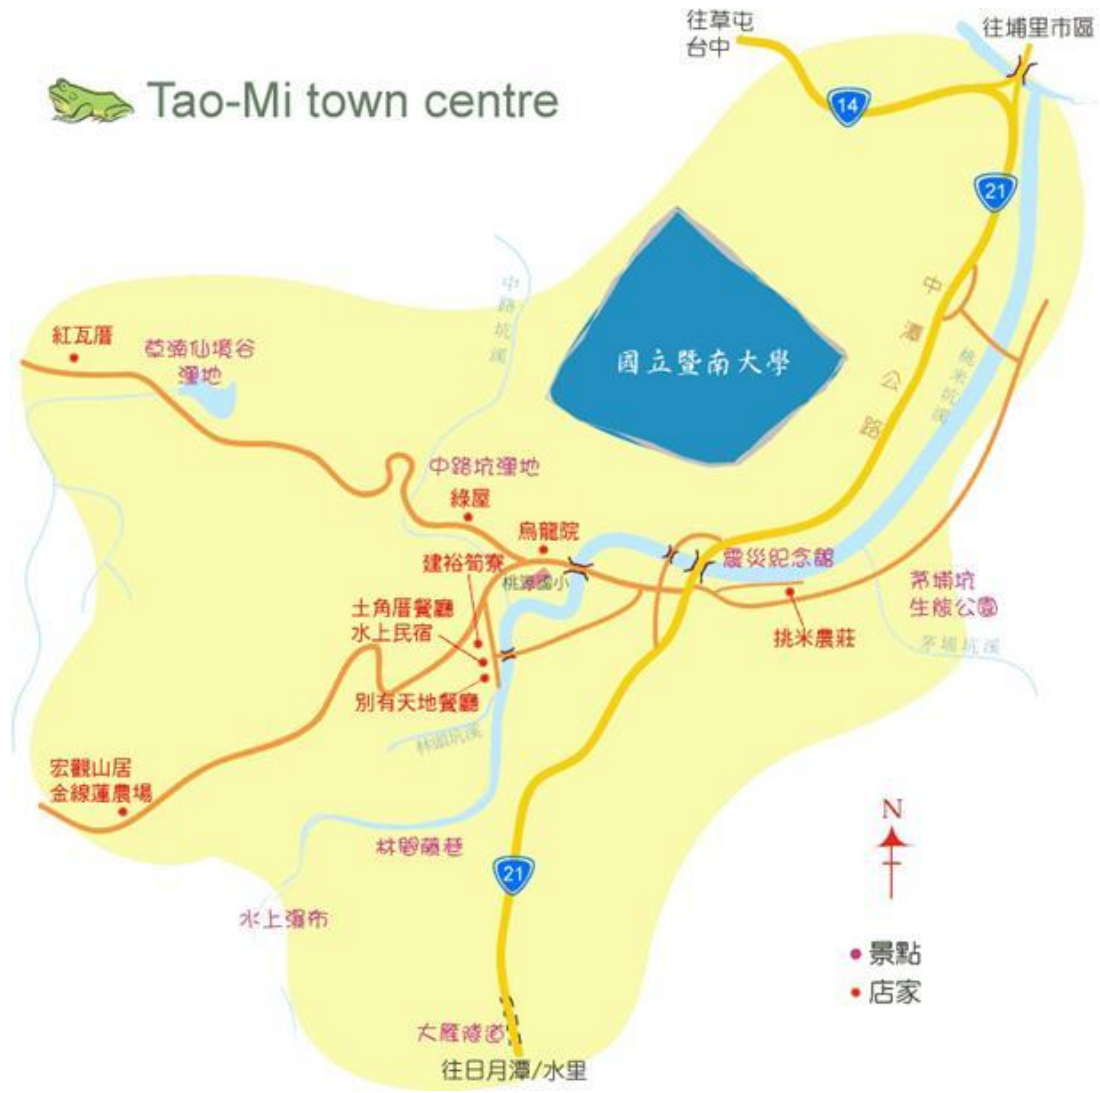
Tao-Mi town centre

往草屯
台中

往埔里市區

14

21

中路坑溪

國立暨南大學

中潭公路

桃米坑溪

紅瓦厝

草湳仙境谷
溼地

中路坑溼地

綠屋

烏龍院

建裕筍寮

桃源國小

震災紀念館

茅埔坑
生態公園

挑米農莊

茅埔坑溪

土角厝餐廳
水上民宿

別有天地餐廳

林頭坑溪

宏觀山居
金線蓮農場

林蔭隧巷

21

N

水上瀑布

● 景點
● 店家

大雁隧道

往日月潭/水里